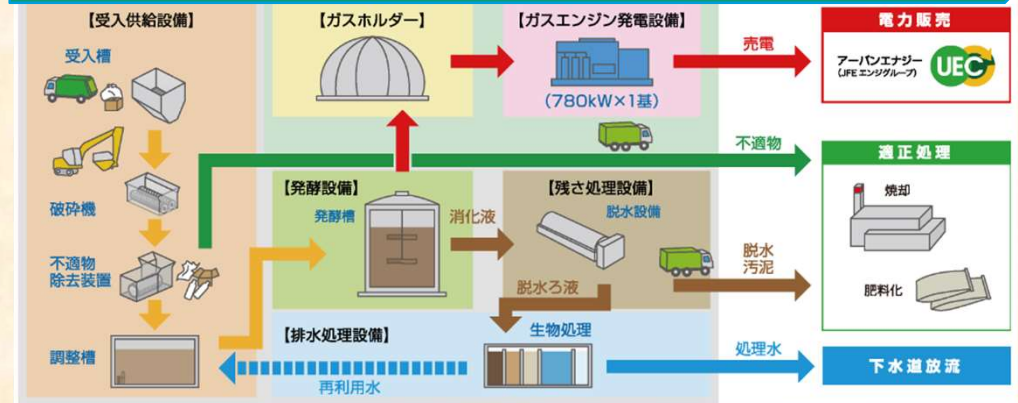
【受入供給設備】

受入槽

破砕機

不適物除去装置

調整槽

【ガスホルダー】

【ガスエンジン発電設備】

(780kW×1基)

売電

電力販売

アーバンエナジー (JFE エンジグループ)

UEC

不適物

適正処理

焼却

肥料化

【発酵設備】

発酵槽

消化液

【残さ処理設備】

脱水設備

脱水汚泥

脱水ろ液

【排水処理設備】

生物処理

処理水

下水道放流

再利用水